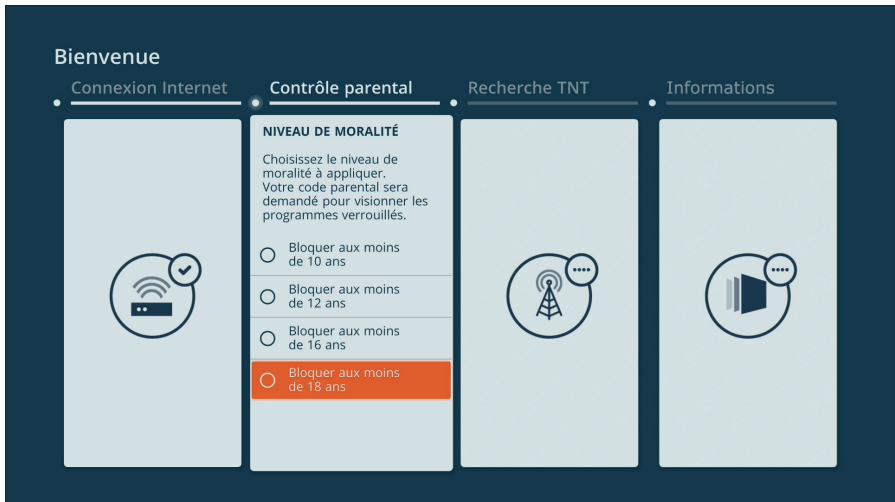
Bienvenue

Connexion Internet

Contrôle parental

Recherche TNT

Informations

NIVEAU DE MORALITÉ

Choisissez le niveau de moralité à appliquer. Votre code parental sera demandé pour visionner les programmes verrouillés.

Bloquer aux moins de 10 ans

Bloquer aux moins de 12 ans

Bloquer aux moins de 16 ans

Bloquer aux moins de 18 ans